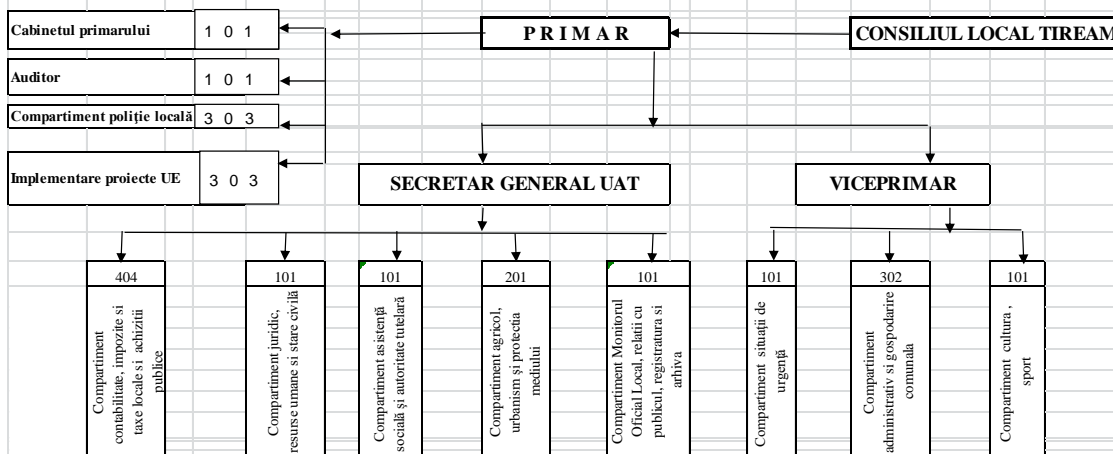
Cabinetul primarului 1 0 1

Auditor 1 0 1

Compartiment poliție locală 3 0 3

Implementare proiecte UE 3 0 3

P R I M A R

CONSILIUL LOCAL TIREAM

SECRETAR GENERAL UAT

VICEPRIMAR

404
Compartiment contabilitate, impozite si taxe locale si achizitii publice

101
Compartiment juridic, resurse umane si stare civilă

101
Compartiment asistență socială și autoritate tutelară

201
Compartiment agricol, urbanism și protecția mediului

101
Compartiment Monitorul Oficial Local, relatii cu publicul, registratura si arhiva

101
Compartiment situații de urgență

302
Compartiment administrativ si gospodarire comunala

101
Compartiment cultura , sport